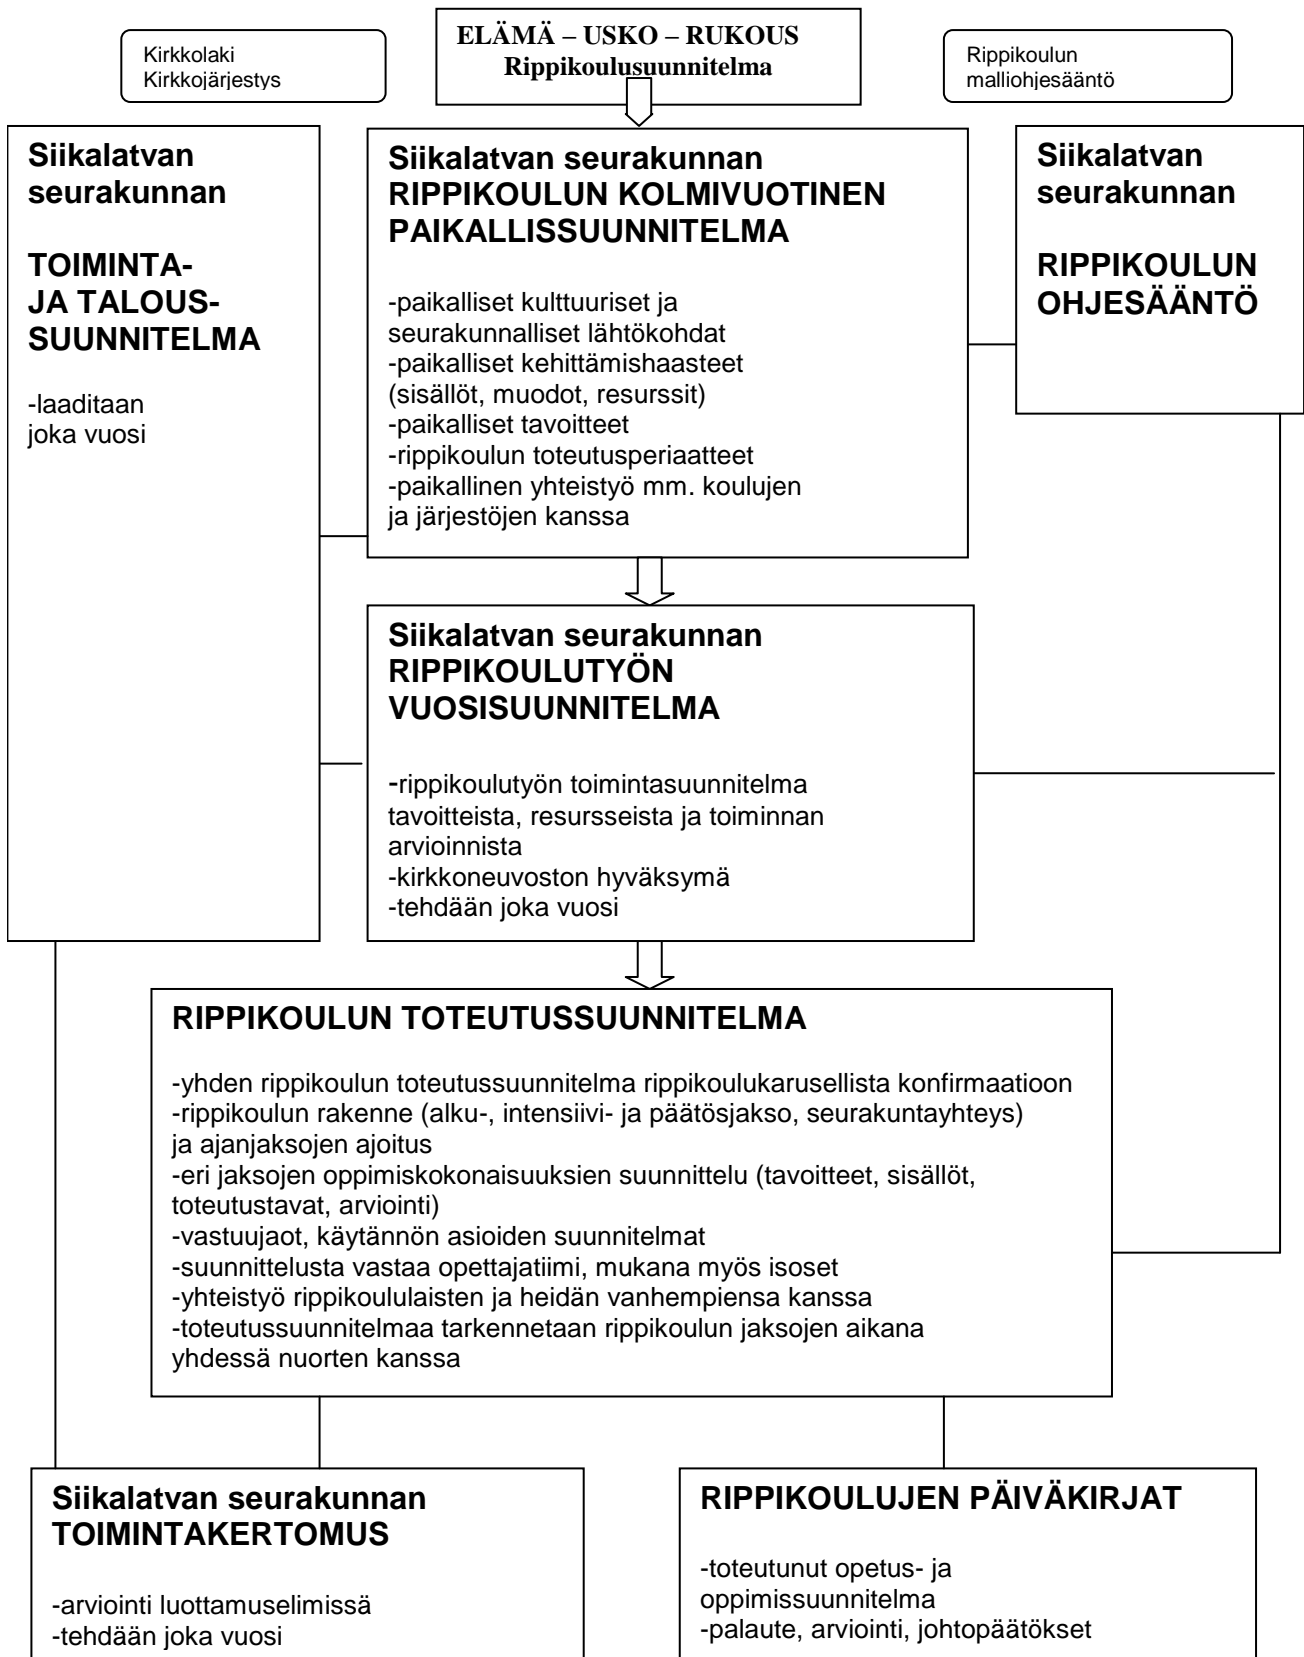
Kirkkolaki
Kirkkojärjestys

ELÄMÄ – USKO – RUKOUS
Rippikoulusuunnitelma

Rippikoulun
malliohjesääntö

Siikalatvan seurakunnan

TOIMINTA- JA TALOUS-SUUNNITELMA

-laaditaan joka vuosi

Siikalatvan seurakunnan
RIPPIKOULUN KOLMIVUOTINEN PAIKALLISSUUNNITELMA

-paikalliset kulttuuriset ja seurakunnalliset lähtökohdat
-paikalliset kehittämishaasteet (sisällöt, muodot, resurssit)
-paikalliset tavoitteet
-rippikoulun toteutusperiaatteet
-paikallinen yhteistyö mm. koulujen ja järjestöjen kanssa

Siikalatvan seurakunnan

RIPPIKOULUN OHJESÄÄNTÖ

Siikalatvan seurakunnan
RIPPIKOULUTYÖN VUOSISUUNNITELMA

-rippikoulutyön toimintasuunnitelma tavoitteista, resursseista ja toiminnan arvioinnista
-kirkkoneuvoston hyväksymä
-tehdään joka vuosi

RIPPIKOULUN TOTEUTUSSUUNNITELMA

-yhden rippikoulun toteutussuunnitelma rippikoulukarusellista konfirmaatioon
-rippikoulun rakenne (alku-, intensiivi- ja päätösjakso, seurakuntayhteys) ja ajanjaksojen ajoitus
-eri jaksojen oppimiskokonaisuuksien suunnittelu (tavoitteet, sisällöt, toteutustavat, arviointi)
-vastuujaot, käytännön asioiden suunnitelmat
-suunnittelusta vastaa opettajatiimi, mukana myös isoset
-yhteistyö rippikoululaisten ja heidän vanhempiensa kanssa
-toteutussuunnitelmaa tarkennetaan rippikoulun jaksojen aikana yhdessä nuorten kanssa

Siikalatvan seurakunnan
TOIMINTAKERTOMUS

-arviointi luottamuselimissä
-tehdään joka vuosi

RIPPIKOULUJEN PÄIVÄKIRJAT

-toteutunut opetus- ja oppimissuunnitelma
-palaute, arviointi, johtopäätökset